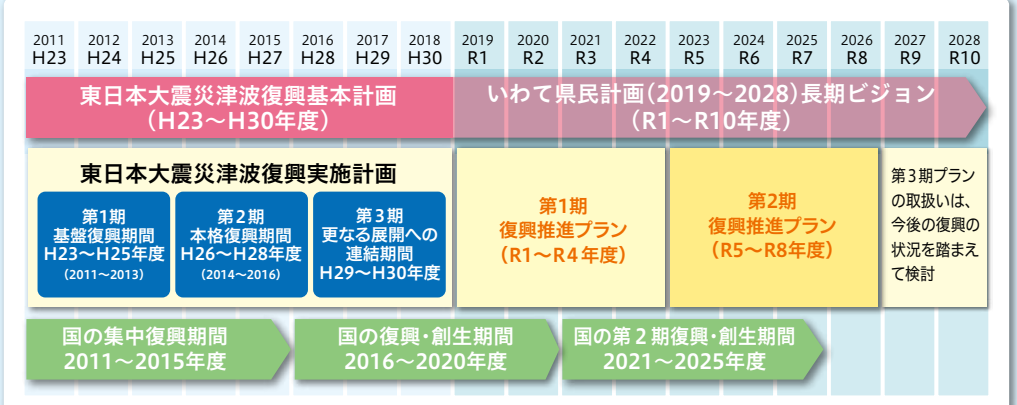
| 2011 H23 | 2012 H24 | 2013 H25 | 2014 H26 | 2015 H27 | 2016 H28 | 2017 H29 | 2018 H30 | 2019 R1 | 2020 R2 | 2021 R3 | 2022 R4 | 2023 R5 | 2024 R6 | 2025 R7 | 2026 R8 | 2027 R9 | 2028 R10 |
|---|---|---|---|---|---|---|---|---|---|---|---|---|---|---|---|---|---|

東日本大震災津波復興基本計画
（H23～H30年度）

いわて県民計画（2019～2028）長期ビジョン
（R1～R10年度）

東日本大震災津波復興実施計画

第1期
基盤復興期間
H23～H25年度
（2011～2013）

第2期
本格復興期間
H26～H28年度
（2014～2016）

第3期
更なる展開への
連結期間
H29～H30年度

第1期
復興推進プラン
（R1～R4年度）

第2期
復興推進プラン
（R5～R8年度）

第3期プランの取扱いは、今後の復興の状況を踏まえて検討

国の集中復興期間
2011～2015年度

国の復興・創生期間
2016～2020年度

国の第２期復興・創生期間
2021～2025年度